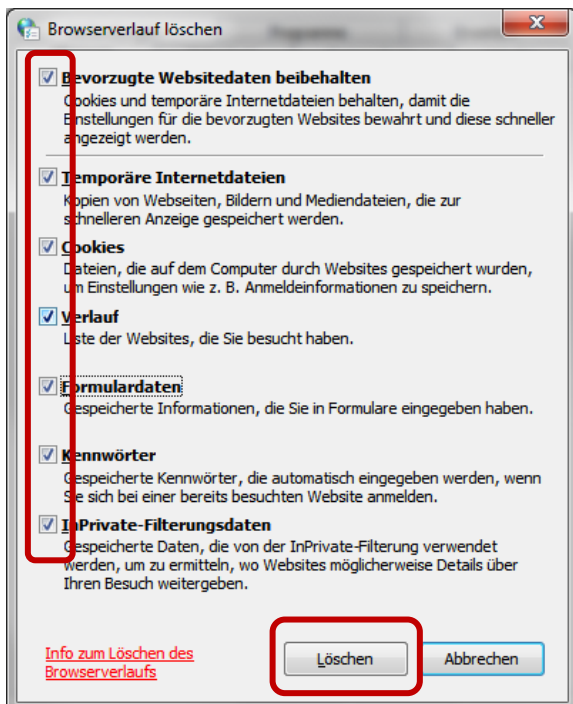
Browserverlauf löschen

Bevorzugte Websitedaten beibehalten
Cookies und temporäre Internetdateien behalten, damit die Einstellungen für die bevorzugten Websites bewahrt und diese schneller angezeigt werden.

Temporäre Internetdateien
Kopien von Webseiten, Bildern und Mediendateien, die zur schnelleren Anzeige gespeichert werden.

Cookies
Dateien, die auf dem Computer durch Websites gespeichert wurden, um Einstellungen wie z. B. Anmeldeinformationen zu speichern.

Verlauf
Liste der Websites, die Sie besucht haben.

Formulardaten
Gespeicherte Informationen, die Sie in Formulare eingegeben haben.

Kennwörter
Gespeicherte Kennwörter, die automatisch eingegeben werden, wenn Sie sich bei einer bereits besuchten Website anmelden.

InPrivate-Filterungsdaten
Gespeicherte Daten, die von der InPrivate-Filterung verwendet werden, um zu ermitteln, wo Websites möglicherweise Details über Ihren Besuch weitergeben.

Info zum Löschen des Browserverlaufs

Löschen

Abbrechen